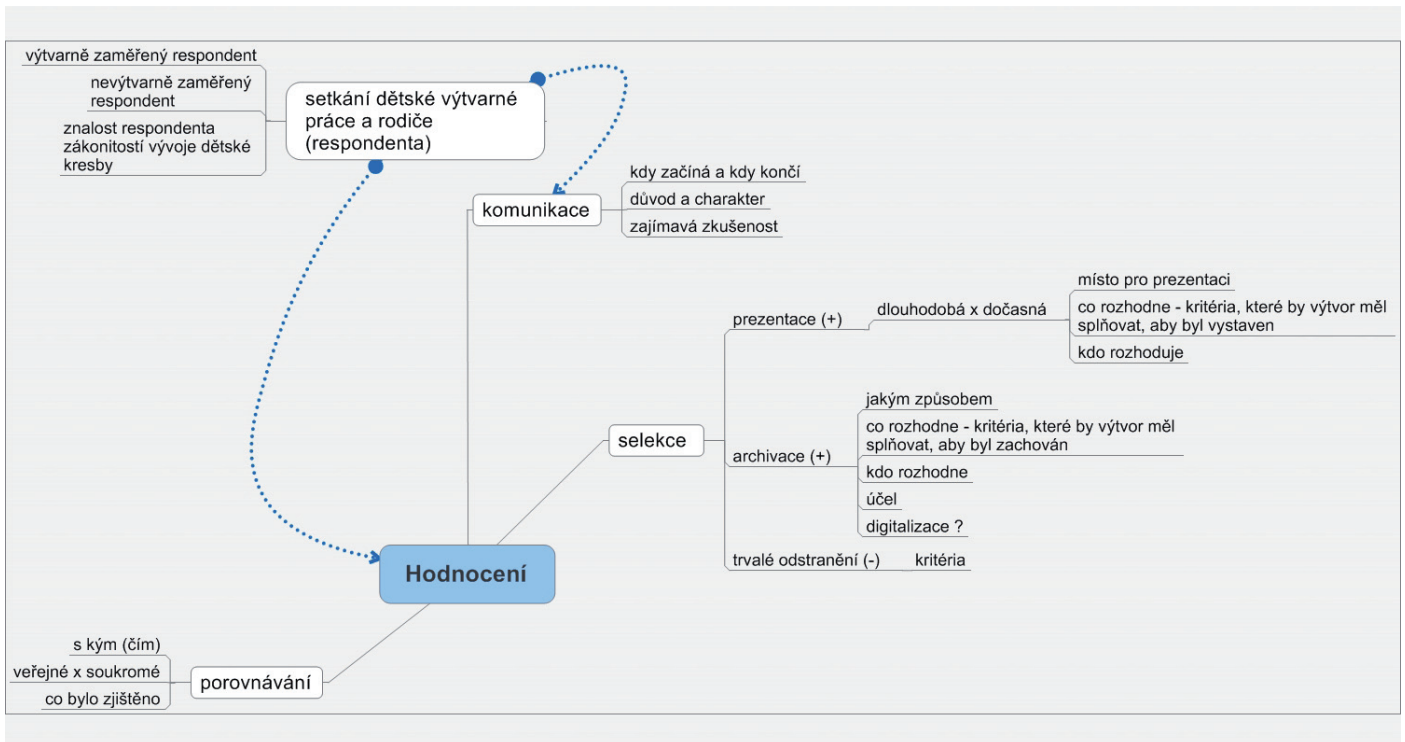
výtvarně zaměřený respondent

nevýtvarně zaměřený respondent

znalost respondenta zákonitostí vývoje dětské kresby

setkání dětské výtvarné práce a rodiče (respondenta)

komunikace

kdy začíná a kdy končí

důvod a charakter

zajímavá zkušenost

prezentace (+)

dlouhodobá x dočasná

místo pro prezentaci

co rozhodne - kritéria, které by výtvor měl splňovat, aby byl vystaven

kdo rozhoduje

selekce

archivace (+)

jakým způsobem

co rozhodne - kritéria, které by výtvor měl splňovat, aby byl zachován

kdo rozhodne

účel

digitalizace ?

trvalé odstranění (-)

kritéria

Hodnocení

s kým (čím)

veřejné x soukromé

co bylo zjištěno

porovnávání